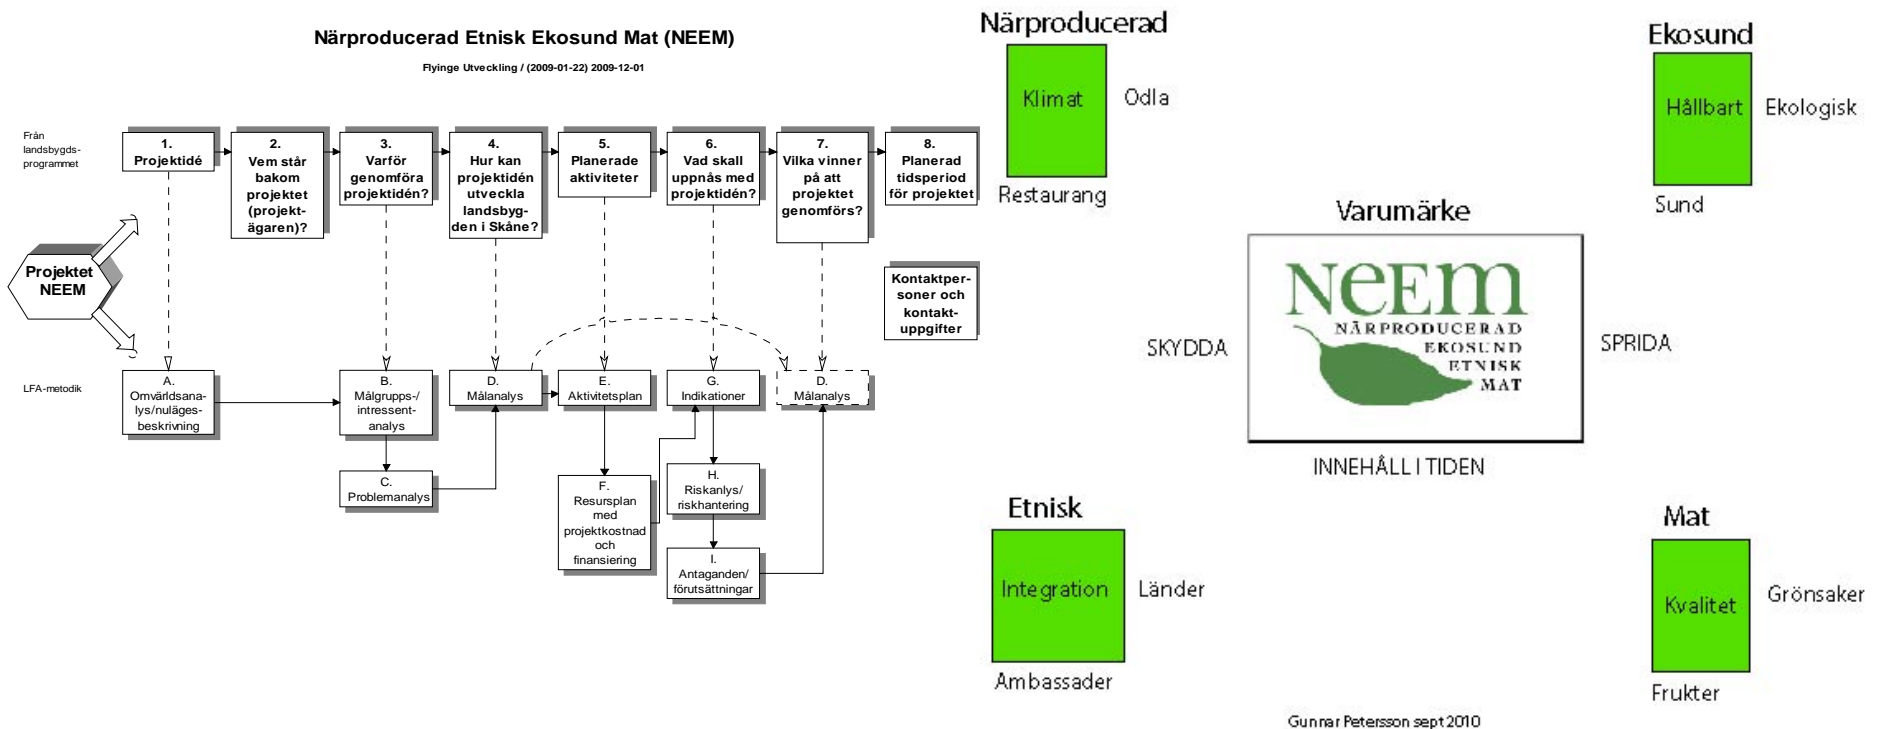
Närproducerad Etnisk Ekosund Mat (NEEM)

Flyinge Utveckling / (2009-01-22) 2009-12-01

Från landsbygdsprogrammet

1. Projektidé

2. Vem står bakom projektet (projektägaren)?

3. Varför genomföra projektidén?

4. Hur kan projektidén utveckla landsbygden i Skåne?

5. Planerade aktiviteter

6. Vad skall uppnås med projektidén?

7. Vilka vinner på att projektet genomförs?

8. Planerad tidsperiod för projektet

Projektet NEEM

Kontaktpersoner och kontaktuppgifter

LFA-metodik

A. Omvärldsanalys/nulägesbeskrivning

B. Målgrupps-/intressentanalys

C. Problemanalys

D. Målanalys

E. Aktivitetsplan

F. Resursplan med projektkostnad och finansiering

G. Indikationer

H. Riskanlys/riskhantering

I. Antaganden/förutsättningar

D. Målanalys

Närproducerad

Klimat

Odla

Restaurang

Ekosund

Hållbart

Ekologisk

Sund

Varumärke

SKYDDA

NEEM
NÄRPRODUCERAD
EKOSUND
ETNISK
MAT

SPRIDA

INNEHÅLL I TIDEN

Etnisk

Integration

Länder

Ambassader

Mat

Kvalitet

Grönsaker

Frukter

Gunnar Petersson sept 2010